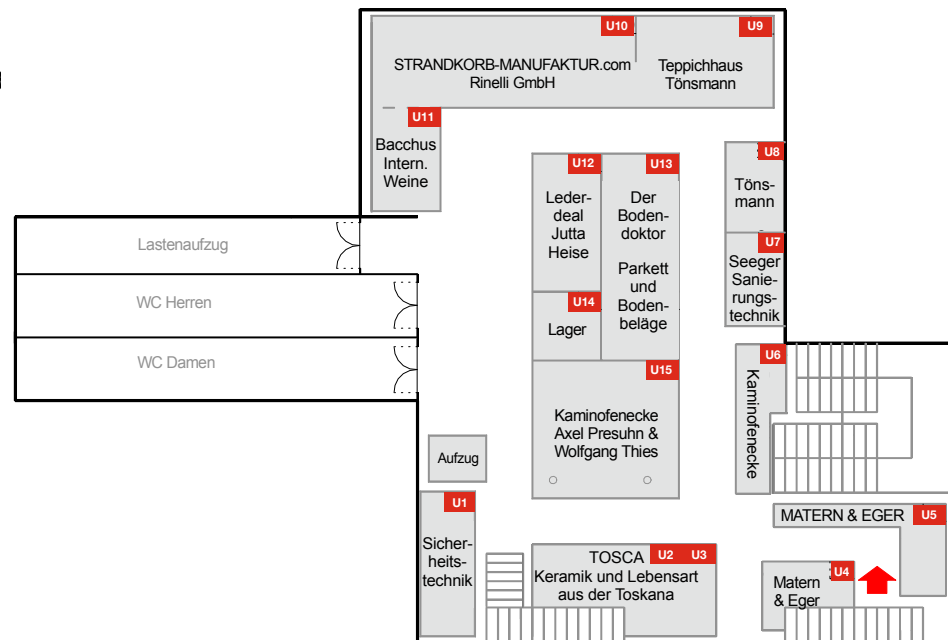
U10
STRANDKORB-MANUFAKTUR.com
Rinelli GmbH

U9
Teppichhaus
Tönsmann

U11
Bacchus
Intern.
Weine

U12
Lederdeal
Jutta
Heise

U13
Der
Bodendoktor

Parkett
und
Bodenbeläge

U8
Tönsmann

U7
Seeger
Sanierungstechnik

Lastenaufzug

WC Herren

WC Damen

U14
Lager

U15
Kaminofenecke
Axel Presuhn &
Wolfgang Thies

U6
Kaminofenecke

Aufzug

U1
Sicherheitstechnik

TOSCA
U2 U3
Keramik und Lebensart
aus der Toskana

MATERN & EGER
U5

Matern
& Eger
U4